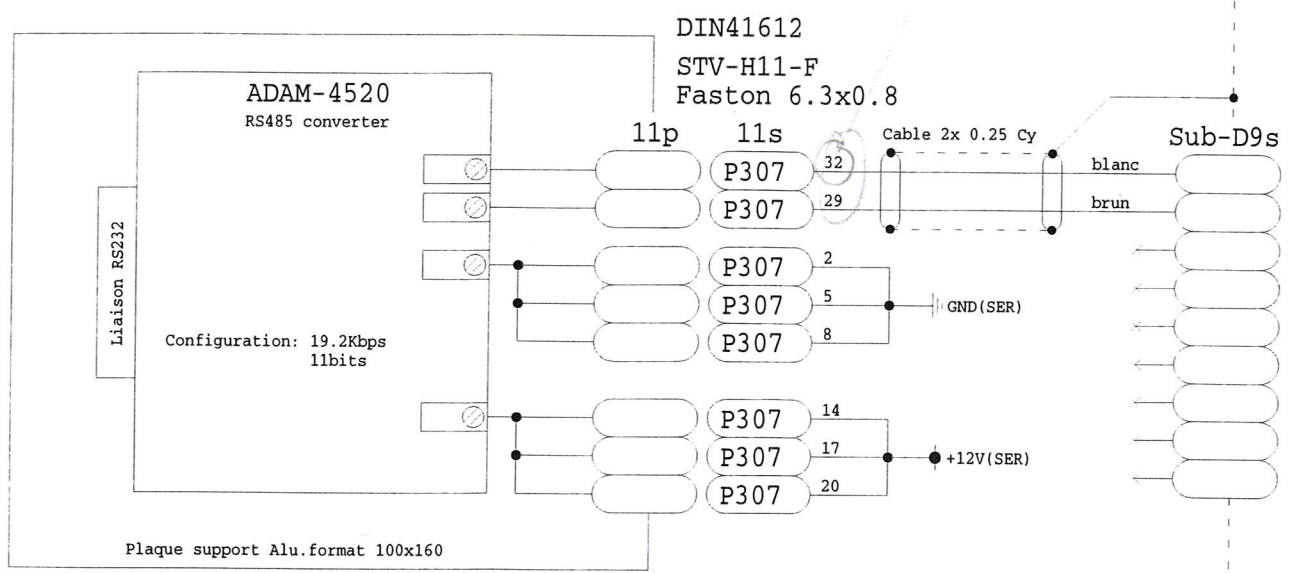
DIN41612
STV-H11-F
Faston 6.3x0.8

ADAM-4520
RS485 converter

Liaison RS232

Configuration: 19.2Kbps
11bits

11p

11s

P307
P307
P307
P307
P307
P307
P307
P307

32
29
2
5
8
14
17
20

Cable 2x 0.25 Cy

blanc
brun

GND(SER)

+12V(SER)

Sub-D9s

Plaque support Alu.format 100x160